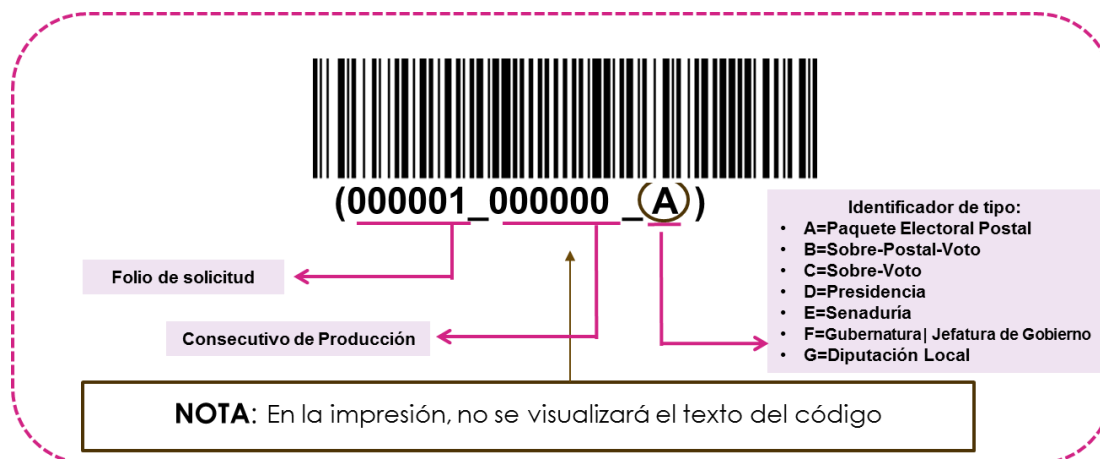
(000001_000000 _A)

Identificador de tipo:
- A=Paquete Electoral Postal
- B=Sobre-Postal-Voto
- C=Sobre-Voto
- D=Presidencia
- E=Senaduría
- F=Gubernatura| Jefatura de Gobierno
- G=Diputación Local

Folio de solicitud

Consecutivo de Producción

**NOTA**: En la impresión, no se visualizará el texto del código